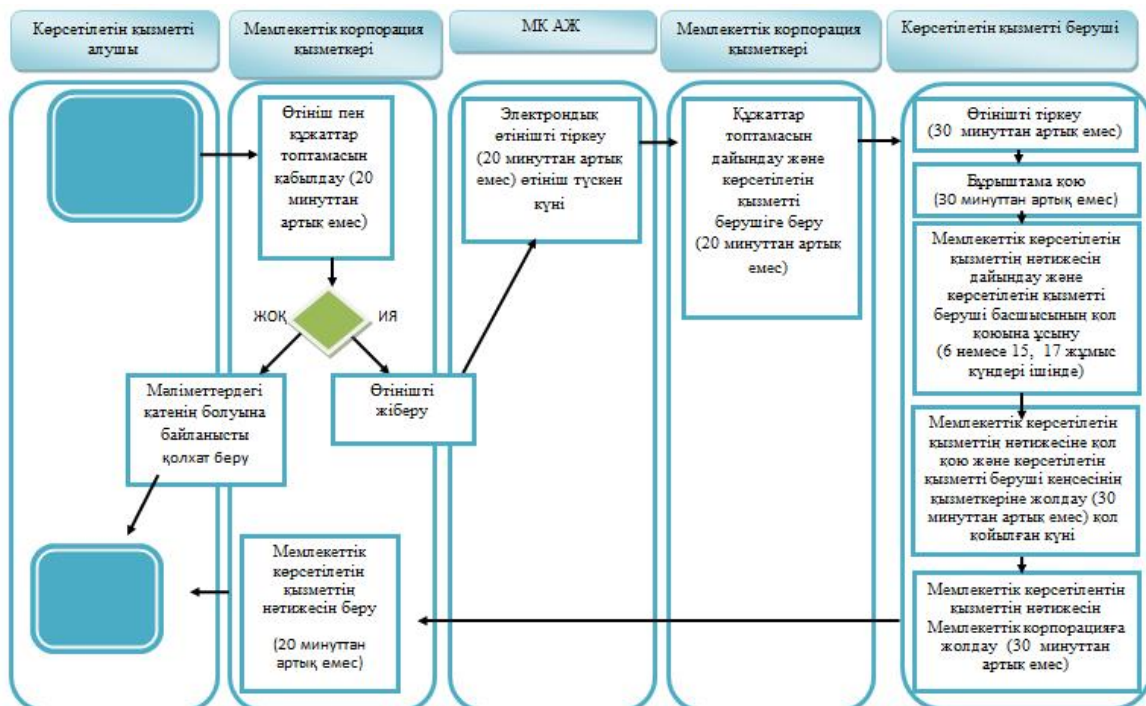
Көрсетілетін қызметті алушы

Мемлекеттік корпорация қызметкері

МК АЖ

Мемлекеттік корпорация қызметкері

Көрсетілетін қызметті беруші

Өтініш пен құжаттар топтамасын қабылдау (20 минуттан артық емес)

ЖОҚ

ИЯ

Мәліметтердегі қатенің болуына байланысты қолхат беру

Өтінішті жіберу

Электрондық өтінішті тіркеу (20 минуттан артық емес) өтініш түскен күні

Құжаттар топтамасын дайындау және көрсетілетін қызметті берушіге беру (20 минуттан артық емес)

Өтінішті тіркеу (30 минуттан артық емес)

Бұрыштама қою (30 минуттан артық емес)

Мемлекеттік көрсетілетін қызметтің нәтижесін дайындау және көрсетілетін қызметті беруші басшысының қол қоюына ұсыну (6 немесе 15, 17 жұмыс күндері ішінде)

Мемлекеттік көрсетілетін қызметтің нәтижесіне қол қою және көрсетілетін қызметті беруші кеңсесінің қызметкеріне жолдау (30 минуттан артық емес) қол қойылған күні

Мемлекеттік көрсетілентін қызметтің нәтижесін Мемлекеттік корпорацияға жолдау (30 минуттан артық емес)

Мемлекеттік көрсетілетін қызметтің нәтижесін беру (20 минуттан артық емес)